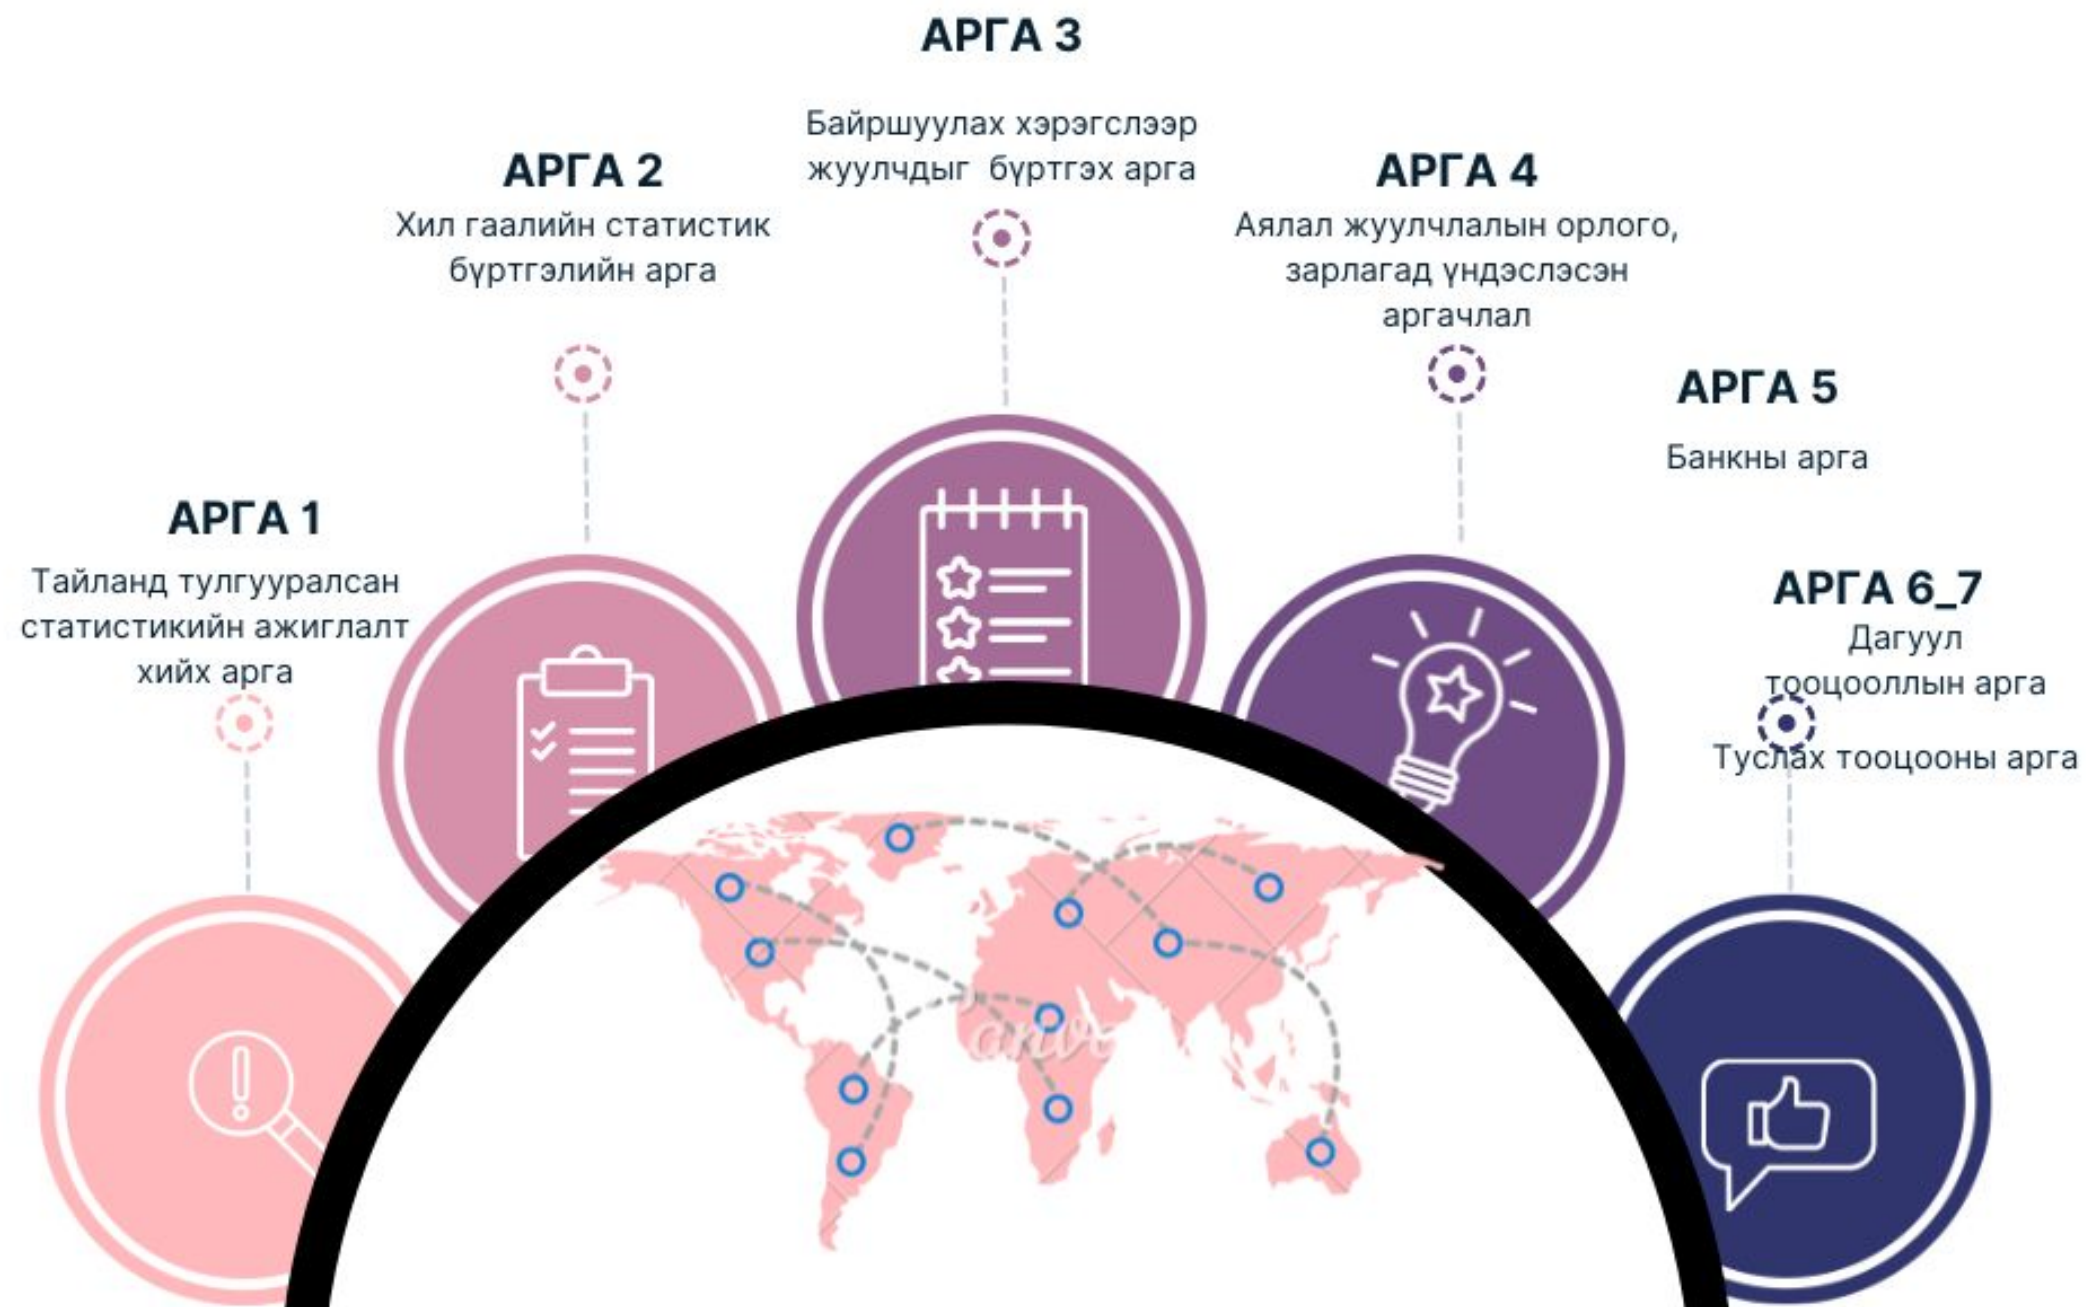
АРГА 3

Байршуулах хэрэгслээр жуулчдыг бүртгэх арга

АРГА 2

Хил гаалийн статистик бүртгэлийн арга

АРГА 4

Аялал жуулчлалын орлого, зарлагад үндэслэсэн аргачлал

АРГА 5

Банкны арга

АРГА 1

Тайланд тулгууралсан статистикийн ажиглалт хийх арга

АРГА 6_7

Дагуул тооцооллын арга

Туслах тооцооны арга